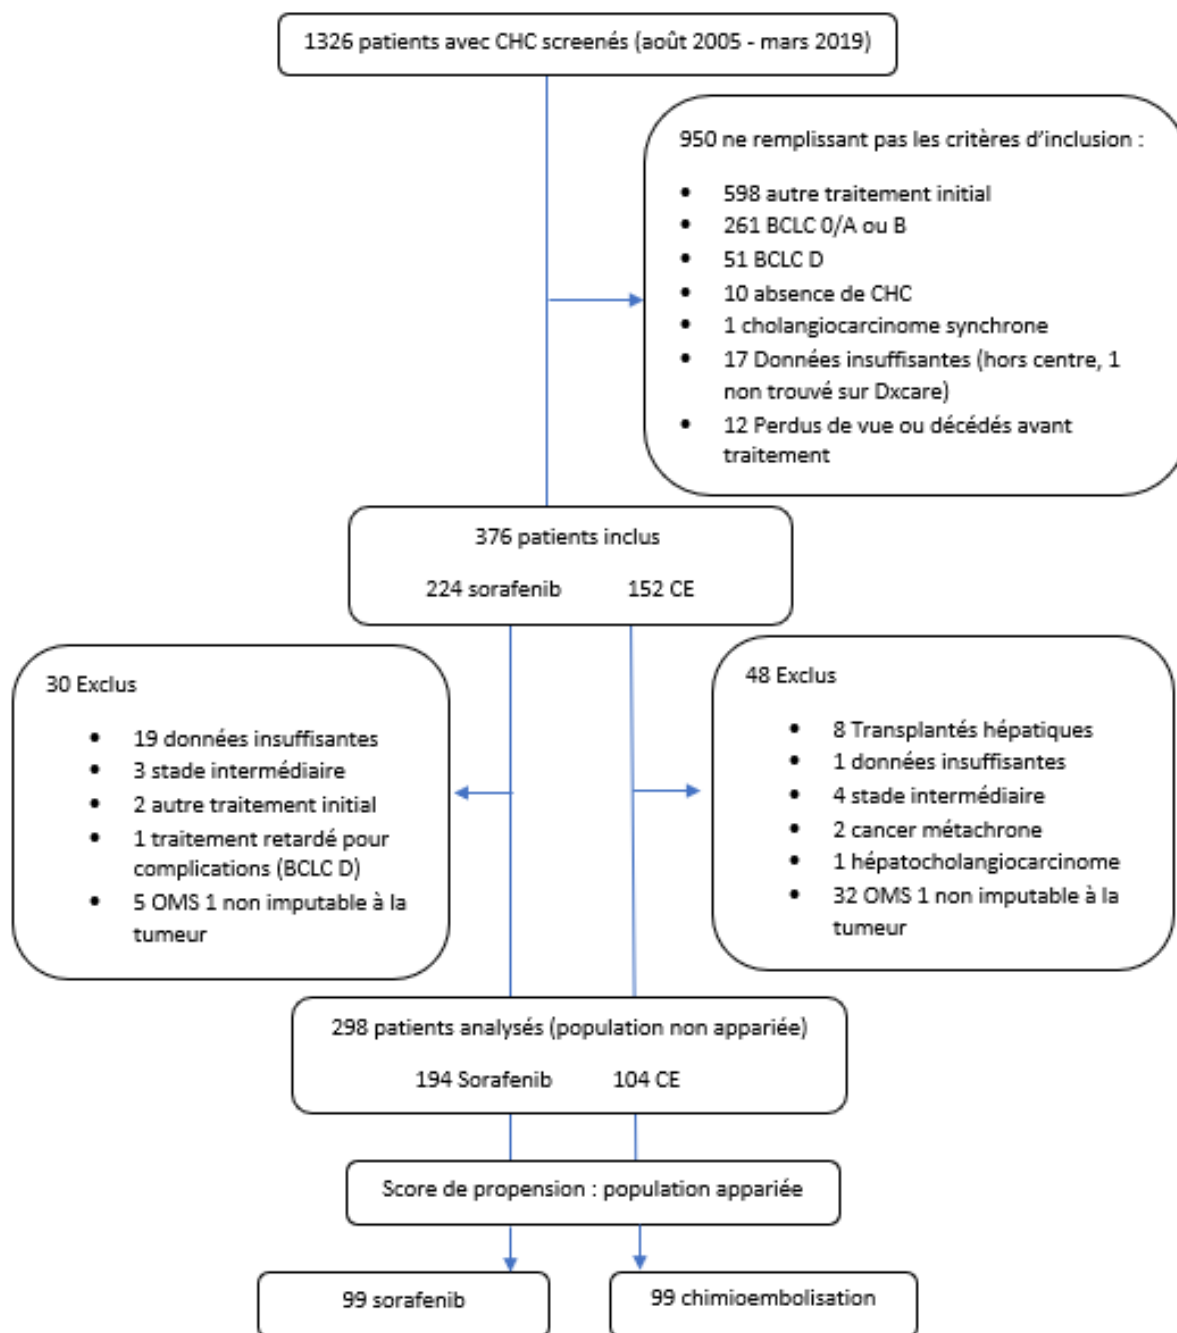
1326 patients avec CHC screenés (août 2005 - mars 2019)

950 ne remplissant pas les critères d'inclusion :

- 598 autre traitement initial
- 261 BCLC 0/A ou B
- 51 BCLC D
- 10 absence de CHC
- 1 cholangiocarcinome synchrone
- 17 Données insuffisantes (hors centre, 1 non trouvé sur Dxcare)
- 12 Perdus de vue ou décédés avant traitement

376 patients inclus

224 sorafenib 152 CE

30 Exclus

- 19 données insuffisantes
- 3 stade intermédiaire
- 2 autre traitement initial
- 1 traitement retardé pour complications (BCLC D)
- 5 OMS 1 non imputable à la tumeur

48 Exclus

- 8 Transplantés hépatiques
- 1 données insuffisantes
- 4 stade intermédiaire
- 2 cancer métachrone
- 1 hépatocholangiocarcinome
- 32 OMS 1 non imputable à la tumeur

298 patients analysés (population non appariée)

194 Sorafenib 104 CE

Score de propension : population appariée

99 sorafenib

99 chimioembolisation